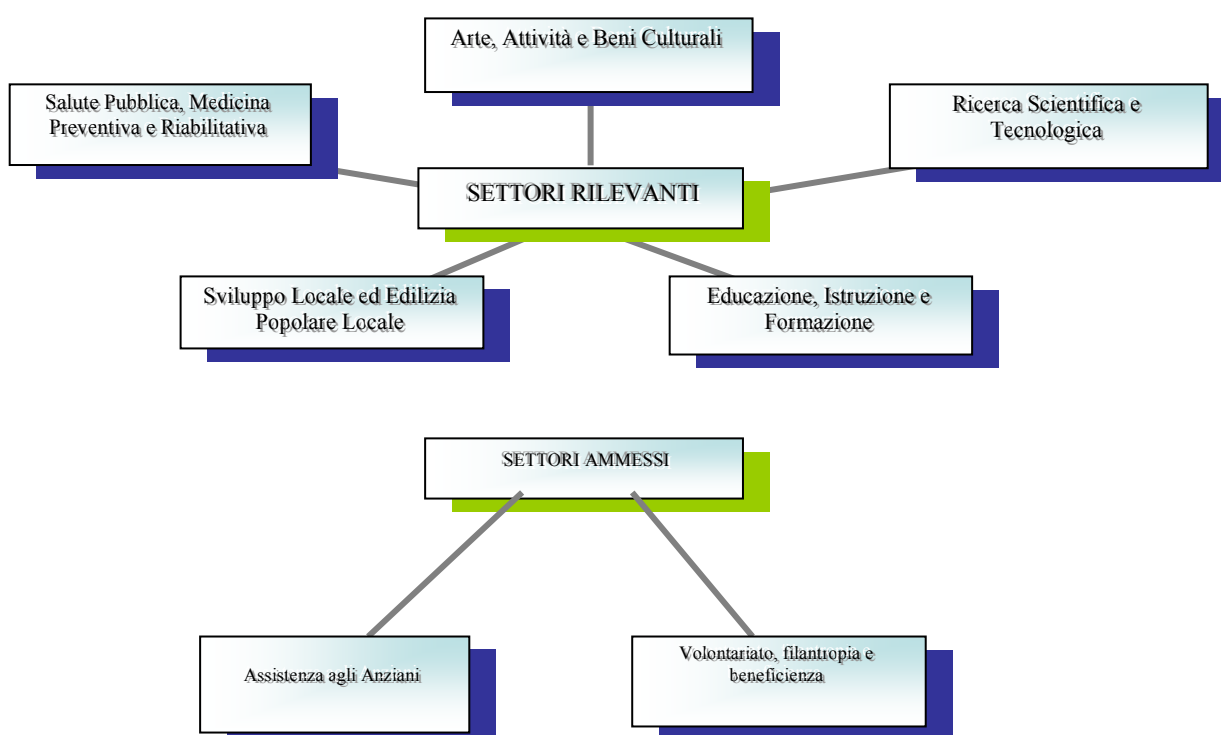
Arte, Attività e Beni Culturali

Salute Pubblica, Medicina Preventiva e Riabilitativa

Ricerca Scientifica e Tecnologica

SETTORI RILEVANTI

Sviluppo Locale ed Edilizia Popolare Locale

Educazione, Istruzione e Formazione

SETTORI AMMESSI

Assistenza agli Anziani

Volontariato, filantropia e beneficienza